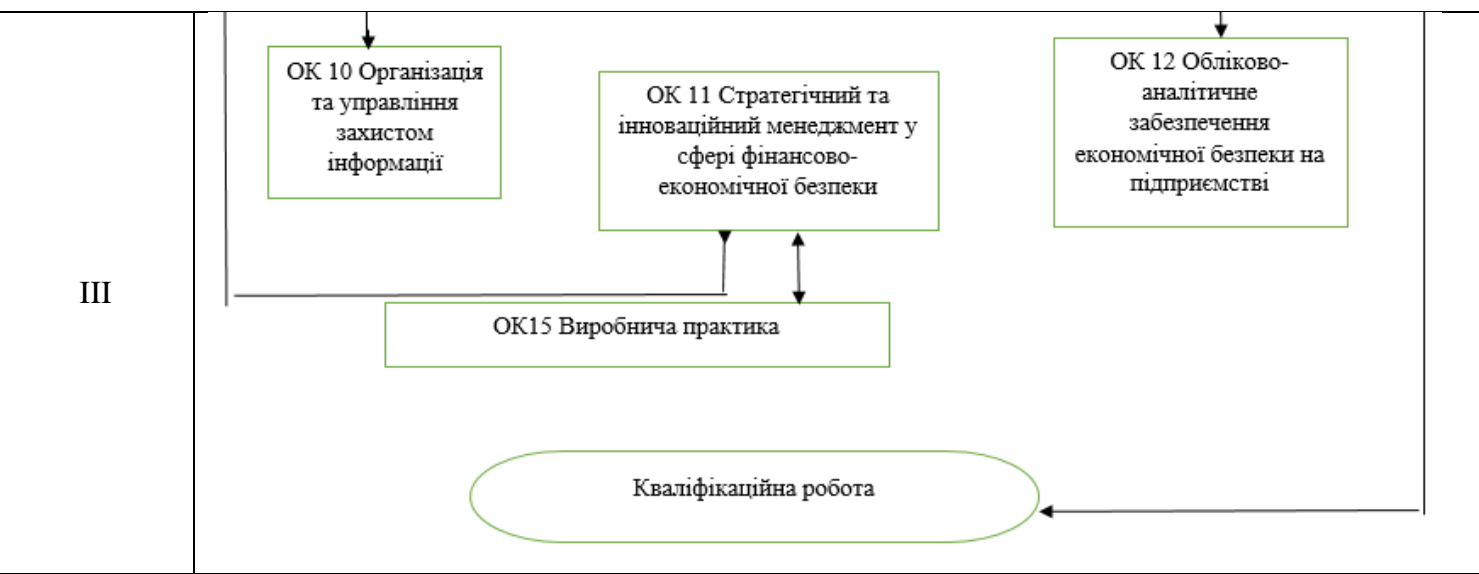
III

ОК 10 Організація та управління захистом інформації

ОК 11 Стратегічний та інноваційний менеджмент у сфері фінансово-економічної безпеки

ОК 12 Обліково-аналітичне забезпечення економічної безпеки на підприємстві

ОК15 Виробнича практика

Кваліфікаційна робота